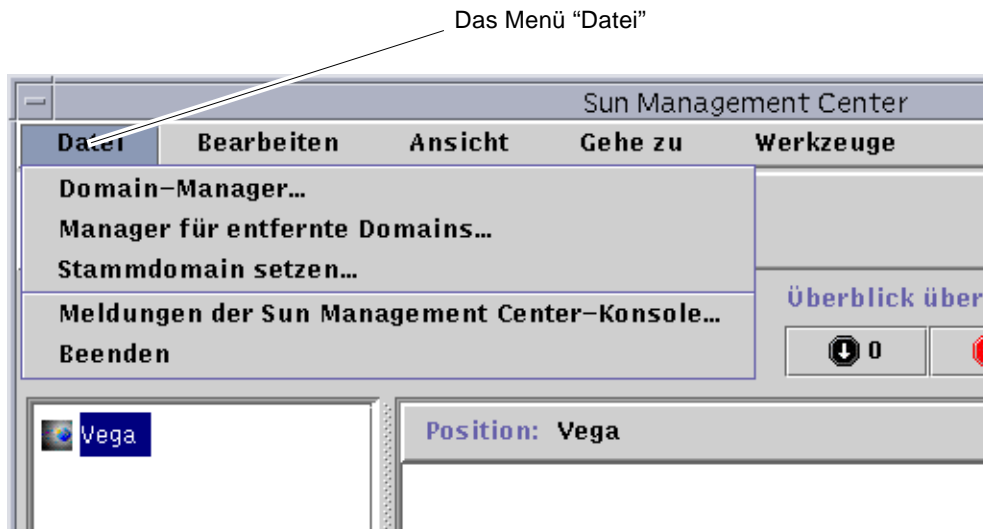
Das Menü “Datei”

Sun Management Center

Datei Bearbeiten Ansicht Gehe zu Werkzeuge

Domain-Manager...
Manager für entfernte Domains...
Stammdomain setzen...
Meldungen der Sun Management Center-Konsole...
Beenden

Überblick über

0

Vega

Position: Vega